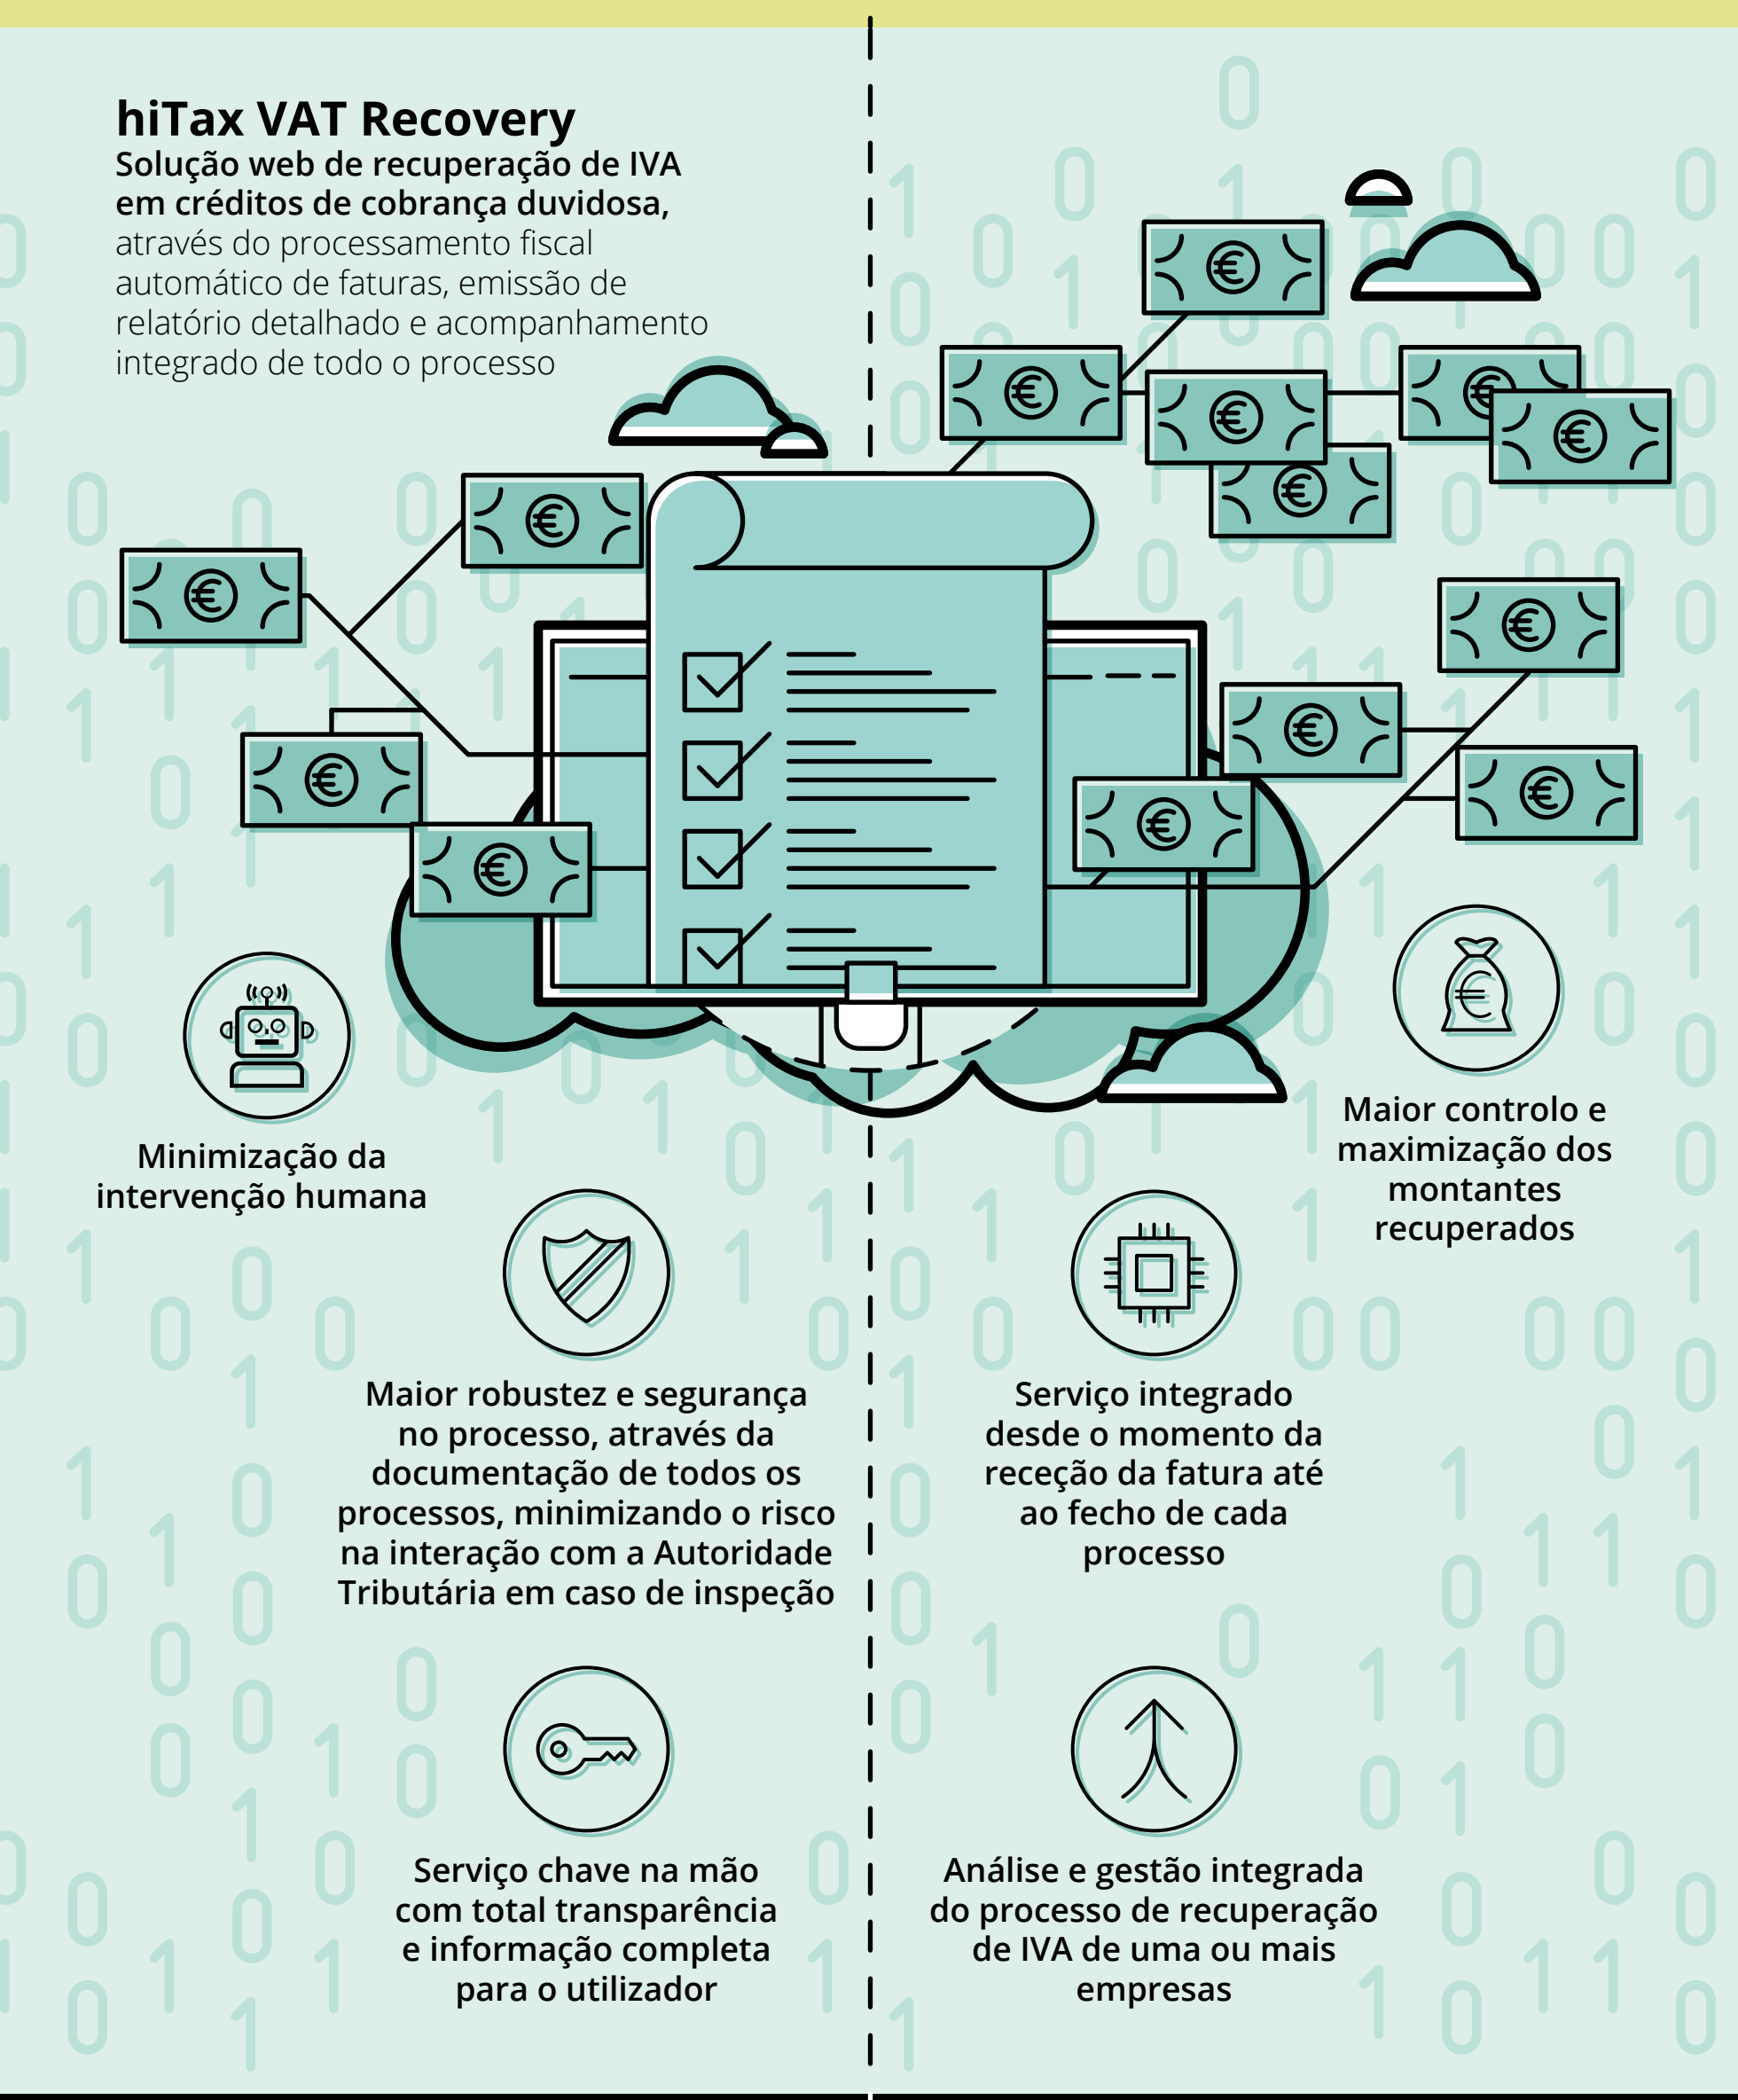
hiTax VAT Recovery

Solução web de recuperação de IVA em créditos de cobrança duvidosa, através do processamento fiscal automático de faturas, emissão de relatório detalhado e acompanhamento integrado de todo o processo

Minimização da intervenção humana

Maior controlo e maximização dos montantes recuperados

Maior robustez e segurança no processo, através da documentação de todos os processos, minimizando o risco na interação com a Autoridade Tributária em caso de inspeção

Serviço integrado desde o momento da receção da fatura até ao fecho de cada processo

Serviço chave na mão com total transparência e informação completa para o utilizador

Análise e gestão integrada do processo de recuperação de IVA de uma ou mais empresas